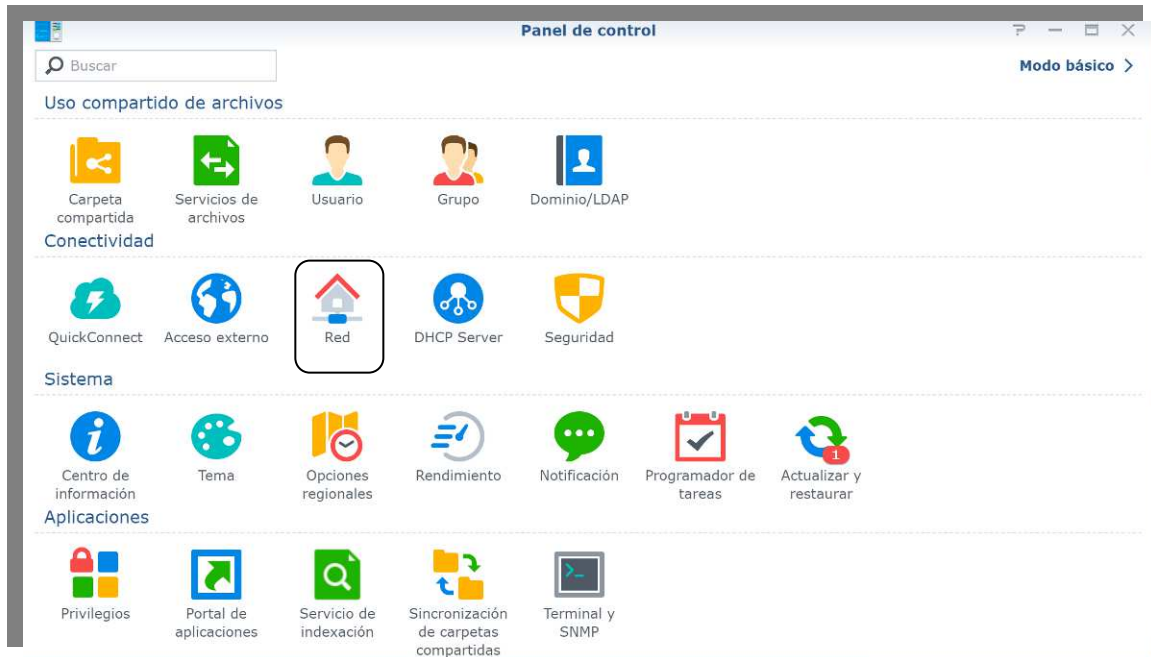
Panel de control

Buscar

Modo básico

Uso compartido de archivos

Carpeta compartida

Servicios de archivos

Usuario

Grupo

Dominio/LDAP

Conectividad

QuickConnect

Acceso externo

Red

DHCP Server

Seguridad

Sistema

Centro de información

Tema

Opciones regionales

Rendimiento

Notificación

Programador de tareas

1

Actualizar y restaurar

Aplicaciones

Privilegios

Portal de aplicaciones

Servicio de indexación

Sincronización de carpetas compartidas

Terminal y SNMP